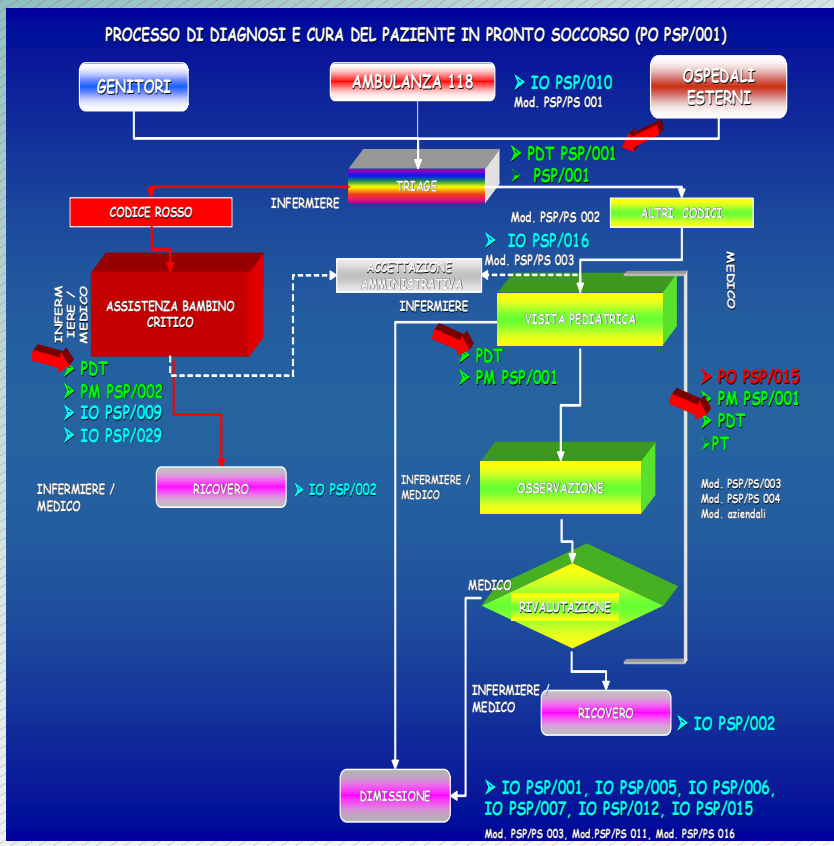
PROCESSO DI DIAGNOSI E CURA DEL PAZIENTE IN PRONTO SOCCORSO (PO PSP/001)

GENITORI

AMBULANZA 118

IO PSP/010
Mod. PSP/PS 001

OSPEDALI ESTERNI

TRIAGE

PDT PSP/001
PSP/001

INFERMIERE

CODICE ROSSO

Mod. PSP/PS 002

ALTRI CODICI

IO PSP/016
Mod. PSP/PS 003

ACCETTAZIONE AMMINISTRATIVA

MEDICO

INFERMIERE / MEDICO

ASSISTENZA BAMBINO CRITICO

INFERMIERE

VISITA PEDIATRICA

PDT
PM PSP/002
IO PSP/009
IO PSP/029

PDT
PM PSP/001

PO PSP/015
PM PSP/001
PDT
PT

INFERMIERE / MEDICO

RICOVERO

IO PSP/002

INFERMIERE / MEDICO

OSSERVAZIONE

Mod. PSP/PS/003
Mod. PSP/PS 004
Mod. aziendali

MEDICO

RIVALUTAZIONE

INFERMIERE / MEDICO

RICOVERO

IO PSP/002

DIMISSIONE

IO PSP/001, IO PSP/005, IO PSP/006, IO PSP/007, IO PSP/012, IO PSP/015

Mod. PSP/PS 003, Mod.PSP/PS 011, Mod. PSP/PS 016